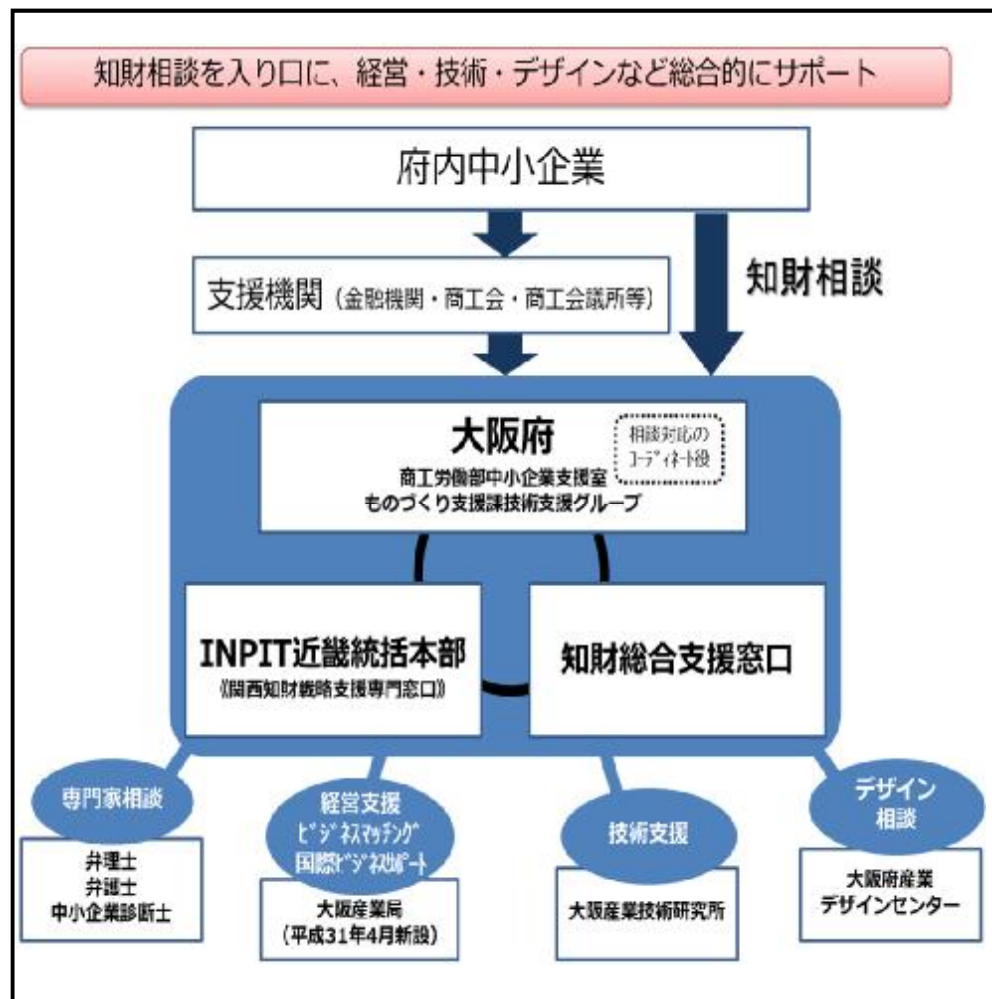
知財相談を入り口に、経営・技術・デザインなど総合的にサポート

府内中小企業

支援機関（金融機関・商工会・商工会議所等）

知財相談

大阪府
商工労働部中小企業支援室
ものづくり支援課技術支援グループ

相談対応のコーディネート役

INPIT近畿統括本部
（関西知財戦略支援専門窓口）

知財総合支援窓口

専門家相談

弁理士
弁護士
中小企業診断士

経営支援
ビジネスマッチング
国際ビジネスサポート

大阪産業局
（平成31年4月新設）

技術支援

大阪産業技術研究所

デザイン相談

大阪府産業デザインセンター